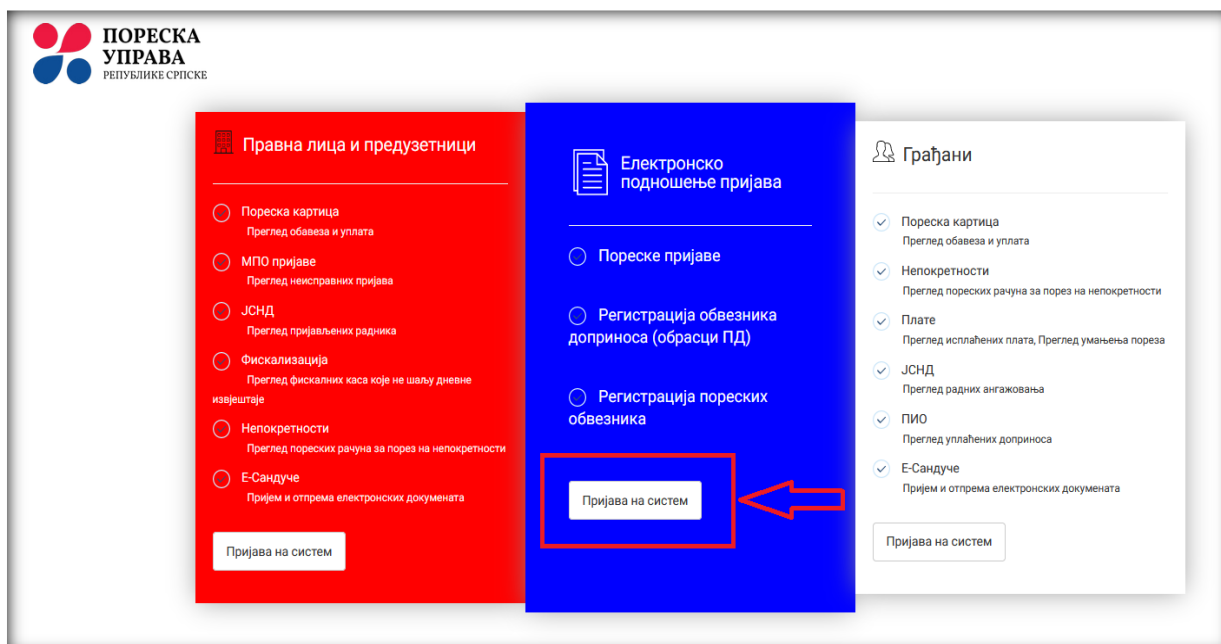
ПОРЕСКА
УПРАВА
РЕПУБЛИКЕ СРПСКЕ

Правна лица и предузетници

Пореска картица
Преглед обавеза и уплата

МПО пријаве
Преглед неисправних пријава

ЈСНД
Преглед пријављених радника

Фискализација
Преглед фискалних каса које не шаљу дневне извјештаје

Непокретности
Преглед пореских рачуна за порез на непокретности

Е-Сандуче
Пријем и отпрема електронских докумената

Пријава на систем

Електронско подношење пријава

Пореске пријаве

Регистрација обвезника доприноса (обрасци ПД)

Регистрација пореских обвезника

Пријава на систем

Грађани

Пореска картица
Преглед обавеза и уплата

Непокретности
Преглед пореских рачуна за порез на непокретности

Плате
Преглед исплаћених плата, Преглед умањења пореза

ЈСНД
Преглед радних ангажовања

ПИО
Преглед уплаћених доприноса

Е-Сандуче
Пријем и отпрема електронских докумената

Пријава на систем